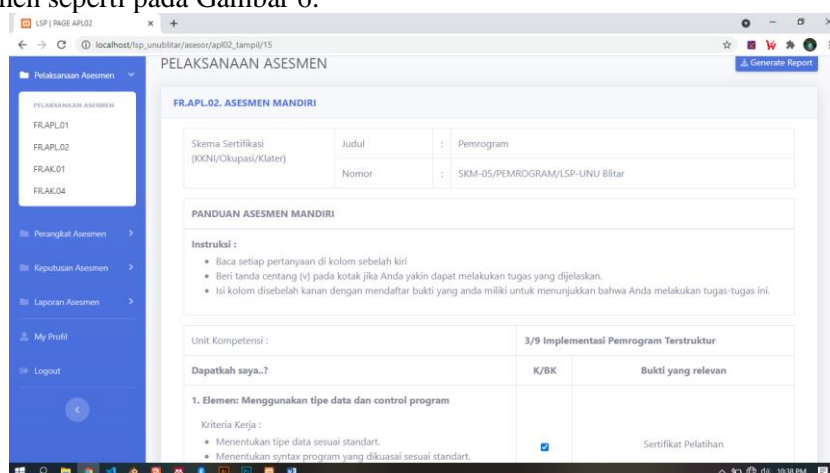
men seperti pada Gambar 6.

LSP | PAGE APL02
localhost/lsp_unublitar/asesor/apl02_tampil/15

Pelaksanaan Asesmen
PELAKSANAAN ASESMEN
FR.APL.01
FR.APL.02
FR.AK.01
FR.AK.04
Perangkat Asesmen
Keputusan Asesmen
Laporan Asesmen
My Profil
Logout

PELAKSANAAN ASESMEN
Generate Report

FR.APL.02. ASESMEN MANDIRI

| Skema Sertifikasi (KKNI/Okupasi/Klater) | Judul | : | Pemrogram |
|---|---|---|---|
| | Nomor | : | SKM-05/PEMROGRAM/LSP-UNU Blitar |

PANDUAN ASESMEN MANDIRI

Instruksi :
• Baca setiap pertanyaan di kolom sebelah kiri
• Beri tanda centang (v) pada kotak jika Anda yakin dapat melakukan tugas yang dijelaskan.
• Isi kolom disebelah kanan dengan mendaftar bukti yang anda miliki untuk menunjukkan bahwa Anda melakukan tugas-tugas ini.

| Unit Kompetensi : | | 3/9 Implementasi Pemrogram Terstruktur |
|---|---|---|
| Dapatkah saya..? | K/BK | Bukti yang relevan |
| 1. Elemen: Menggunakan tipe data dan control program<br>Kriteria Kerja :<br>• Menentukan tipe data sesuai standart.<br>• Menentukan syntax program yang dikuasai sesuai standart. | ☑ | Sertifikat Pelatihan |

10:38 PM